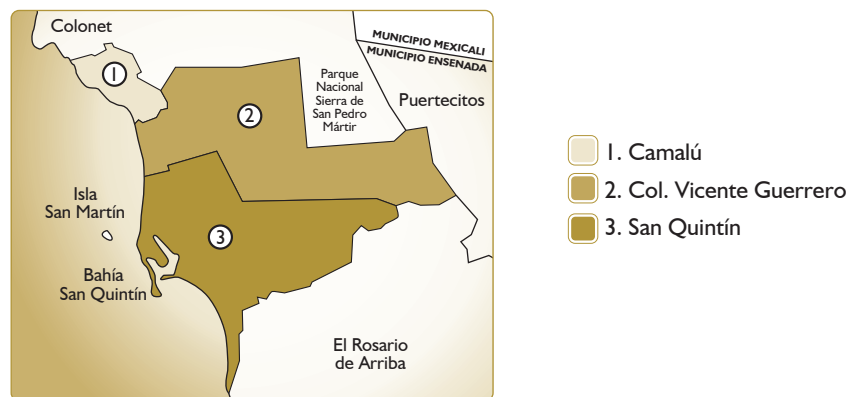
Colonet

MUNICIPIO MEXICALI
MUNICIPIO ENSENADA

1

2

Parque Nacional Sierra de San Pedro Mártir

Puertecitos

Isla San Martín

3

Bahía San Quintín

El Rosario de Arriba

1. Camalú
2. Col. Vicente Guerrero
3. San Quintín